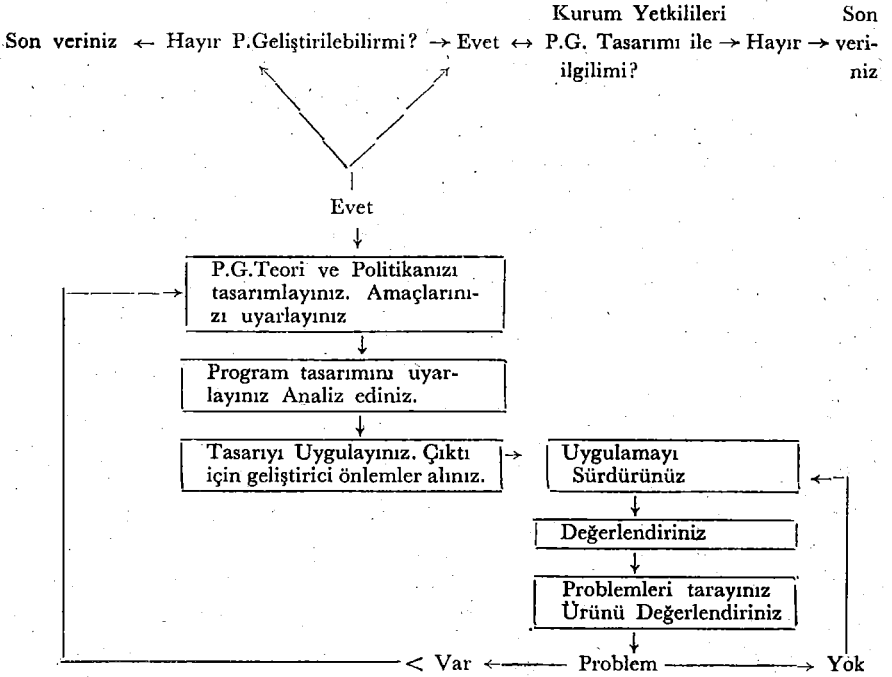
Son veriniz Hayır P.Geliştirilebilirmi? Evet Kurum Yetkilileri P.G. Tasarımı ile ilgilimi? Hayır Son veriniz

Evet

P.G.Teori ve Politikanızı tasarımlayınız. Amaçlarınızı uyarlayınız

Program tasarımını uyarlayınız Analiz ediniz.

Tasarıyı Uygulayınız. Çıktı için geliştirici önlemler alınız.

Uygulamayı Sürdürünüz

Değerlendiriniz

Problemleri tarayınız Ürünü Değerlendiriniz

Var Problem Yok